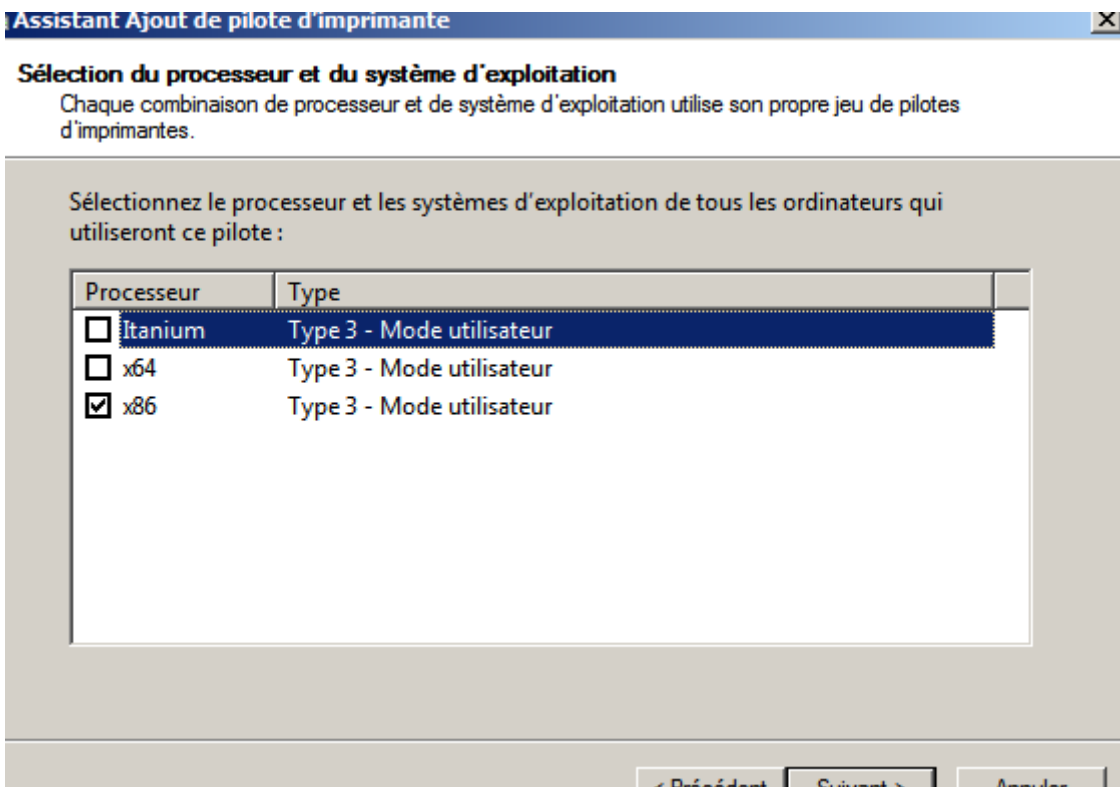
Assistant Ajout de pilote d'imprimante

X

Sélection du processeur et du système d'exploitation
Chaque combinaison de processeur et de système d'exploitation utilise son propre jeu de pilotes d'imprimantes.

Sélectionnez le processeur et les systèmes d'exploitation de tous les ordinateurs qui utiliseront ce pilote :

| Processeur | Type |
|---|---|
| ☐ Itanium | Type 3 - Mode utilisateur |
| ☐ x64 | Type 3 - Mode utilisateur |
| ☑ x86 | Type 3 - Mode utilisateur |

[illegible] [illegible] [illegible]